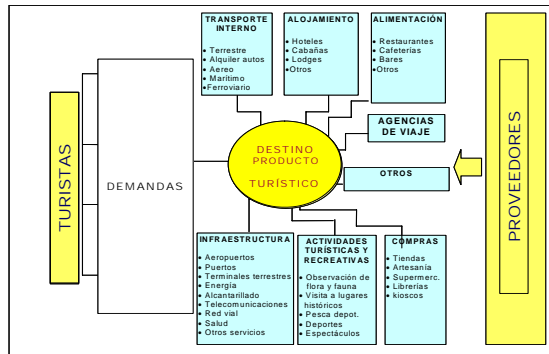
TURISTAS

DEMANDAS

TRANSPORTE INTERNO
• Terrestre
• Alquiler autos
• Aereo
• Marítimo
• Ferroviario

ALOJAMIENTO
• Hoteles
• Cabañas
• Lodges
• Otros

ALIMENTACIÓN
• Restaurantes
• Cafeterías
• Bares
• Otros

AGENCIAS DE VIAJE

DESTINO PRODUCTO TURÍSTICO

OTROS

PROVEEDORES

INFRAESTRUCTURA
• Aeropuertos
• Puertos
• Terminales terrestres
• Energía
• Alcantarillado
• Telecomunicaciones
• Red vial
• Salud
• Otros servicios

ACTIVIDADES TURÍSTICAS Y RECREATIVAS
• Observación de flora y fauna
• Visita a lugares históricos
• Pesca depot.
• Deportes
• Espectáculos

COMPRAS
• Tiendas
• Artesanía
• Supermerc.
• Librerías
• kioscos